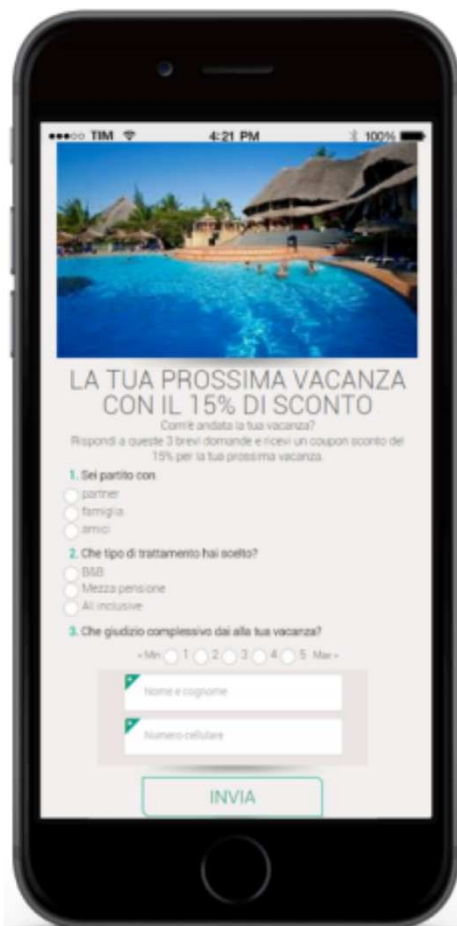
●●●○○ TIM 4:21 PM 100%

LA TUA PROSSIMA VACANZA CON IL 15% DI SCONTO

Com'è andata la tua vacanza?
Rispondi a queste 3 brevi domande e ricevi un coupon sconto del 15% per la tua prossima vacanza.

1. Sei partito con
partner
famiglia
amici

2. Che tipo di trattamento hai scelto?
B&B
Mezza pensione
All inclusive

3. Che giudizio complessivo dai alla tua vacanza?
« Min 1 2 3 4 5 Max »

Nome e cognome

Numero cellulare

INVIA